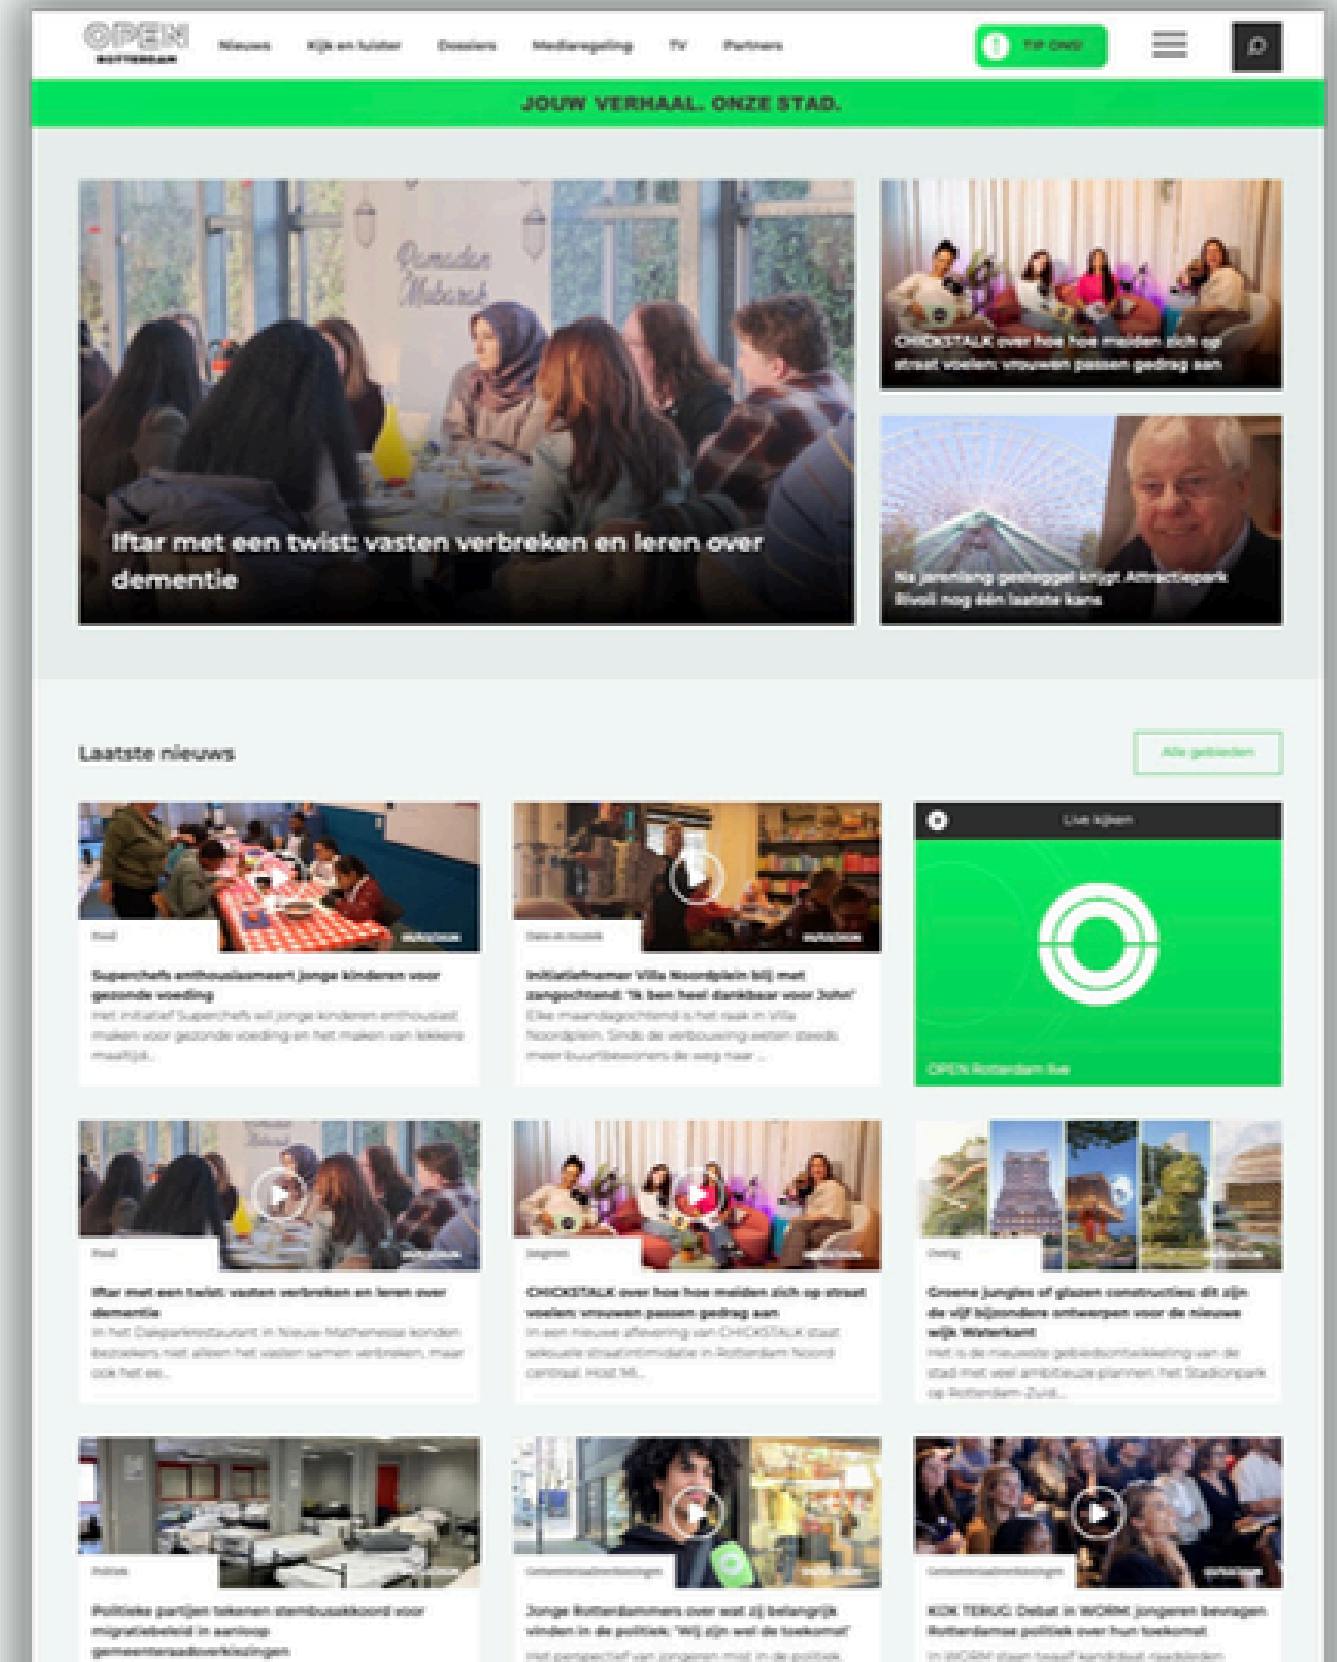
OPEN ROTTERDAM

Nieuws Kijk en luister Dossiers Mediaregeling TV Partners

TIP ONS!

JOUW VERHAAL. ONZE STAD.

Ramadan Mubarak

Iftar met een twist: vasten verbreken en leren over dementie

CHICKSTALK over hoe hoe meiden zich op straat voelen: vrouwen passen gedrag aan

Na jarenlang gesteggel krijgt Attractiepark Rivoli nog één laatste kans

Laatste nieuws

Alle gebieden

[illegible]

Superchefs enthousiasmeert jonge kinderen voor gezonde voeding

Het initiatief Superchefs wil jonge kinderen enthousiast maken voor gezonde voeding en het maken van lekkere maaltijd...

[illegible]

Initiatiefnemer Villa Noordplein blij met zangochtend: 'Ik ben heel dankbaar voor John'

Elke maandagochtend is het raak in Villa Noordplein. Sinds de verbouwing weten steeds meer buurtbewoners de weg naar ...

Live kijken

OPEN Rotterdam live

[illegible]

Iftar met een twist: vasten verbreken en leren over dementie

In het Dakparkrestaurant in Nieuw-Mathenesse konden bezoekers niet alleen het vasten samen verbreken, maar ook het ee...

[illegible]

CHICKSTALK over hoe hoe meiden zich op straat voelen: vrouwen passen gedrag aan

In een nieuwe aflevering van CHICKSTALK staat seksuele straatintimidatie in Rotterdam Noord centraal. Host Mi...

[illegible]

Groene jungles of glazen constructies: dit zijn de vijf bijzondere ontwerpen voor de nieuwe wijk Waterkant

Het is de nieuwste gebiedsontwikkeling van de stad met veel ambitieuze plannen: het Stadionpark op Rotterdam-Zuid...

Politiek

Politieke partijen tekenen stembusakkoord voor migratiebeleid in aanloop gemeenteraadsverkiezingen

Gemeenteraadsverkiezingen

Jonge Rotterdammers over wat zij belangrijk vinden in de politiek: 'Wij zijn wel de toekomst'

Het perspectief van jongeren mist in de politiek.

Gemeenteraadsverkiezingen

KOK TERUG: Debat in WORM: jongeren bevragen Rotterdamse politiek over hun toekomst

In WORM staan twaalf kandidaat-raadsleden